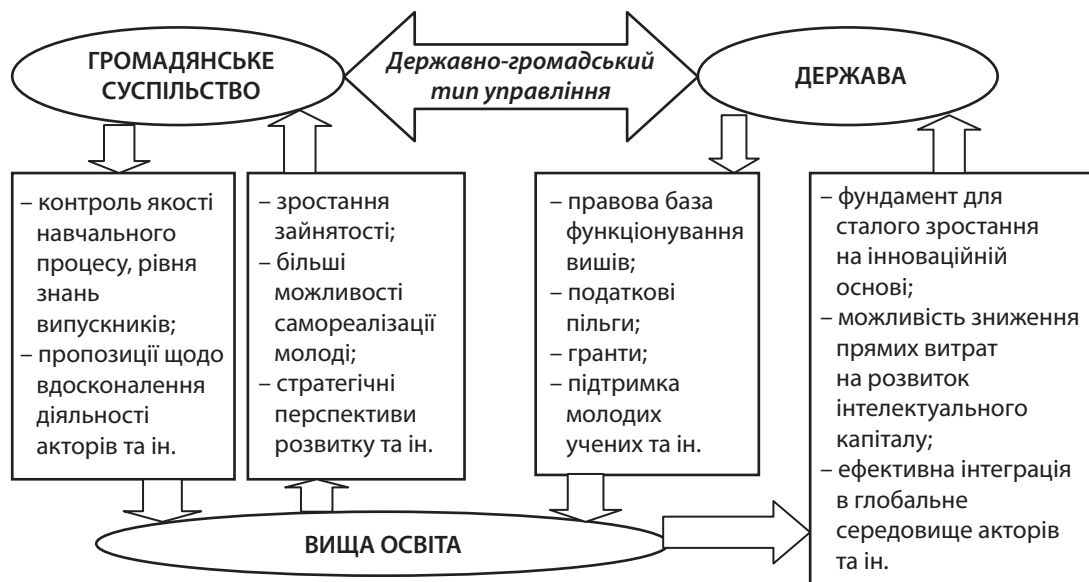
ГРОМАДЯНСЬКЕ СУСПІЛЬСТВО

Державно-громадський тип управління

ДЕРЖАВА

– контроль якості навчального процесу, рівня знань випускників;
– пропозиції щодо вдосконалення діяльності акторів та ін.

– зростання зайнятості;
– більші можливості самореалізації молоді;
– стратегічні перспективи розвитку та ін.

– правова база функціонування вишів;
– податкові пільги;
– гранти;
– підтримка молодих учених та ін.

– фундамент для сталого зростання на інноваційній основі;
– можливість зниження прямих витрат на розвиток інтелектуального капіталу;
– ефективна інтеграція в глобальне середовище акторів та ін.

ВИЩА ОСВІТА